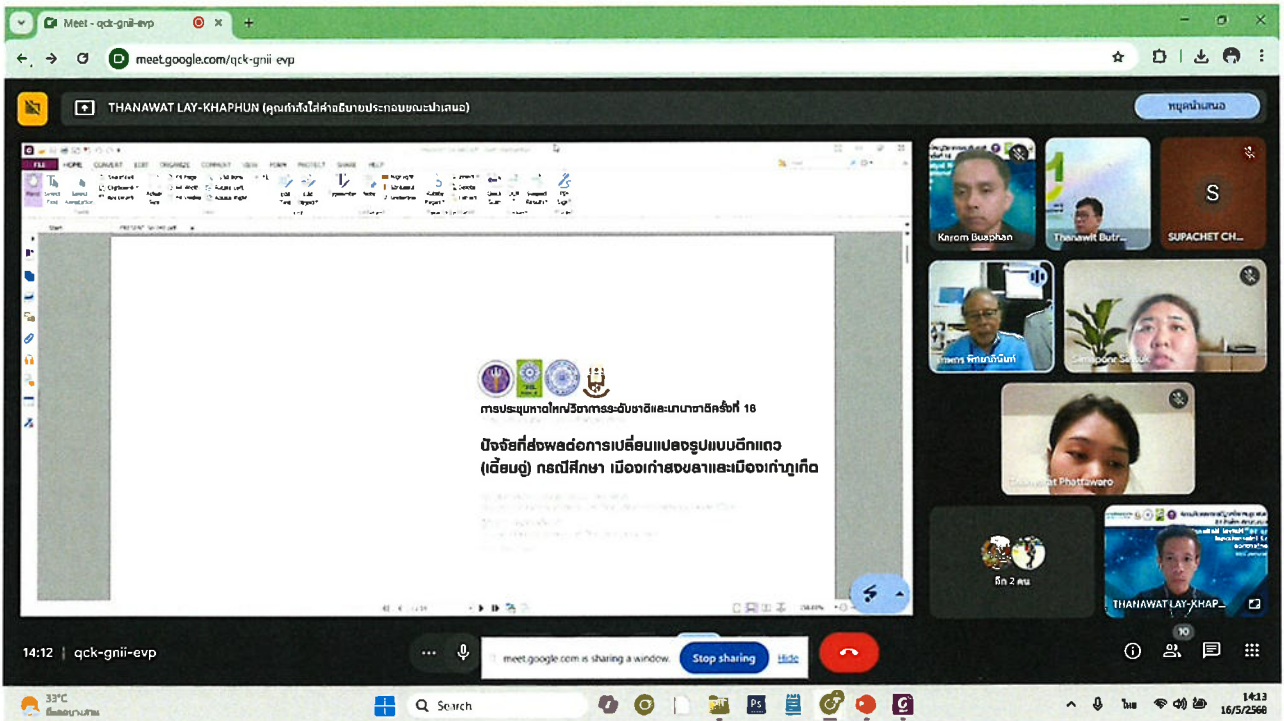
Meet - qck-gnii-evp

meet.google.com/qck-gnii-evp

THANAWAT LAY-KHAPHUN (คุณกำลังใส่คำอธิบายประกอบขณะนำเสนอ)

หยุดนำเสนอ

FILE HOME CONVERT EDIT ORGANIZE COMMENT VIEW FORM PROTECT SHARE HELP

การประชุมหาดใหญ่วิชาการระดับชาติและนานาชาติครั้งที่ 16

ปัจจัยที่ส่งผลต่อการเปลี่ยนแปลงรูปแบบตึกแถว (เตี้ยมฉู่) กรณีศึกษา เมืองเก่าสงขลาและเมืองเก่าภูเก็ต

Karom Buaphan

Thanawit Butr...

S

SUPACHET CH...

Simapone S...

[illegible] Phattawaro

อีก 2 คน

THANAWAT LAY-KHAP...

10

14:12 | qck-gnii-evp

meet.google.com is sharing a window.

Stop sharing

Hide

33°C

Search

14:13
16/5/2568